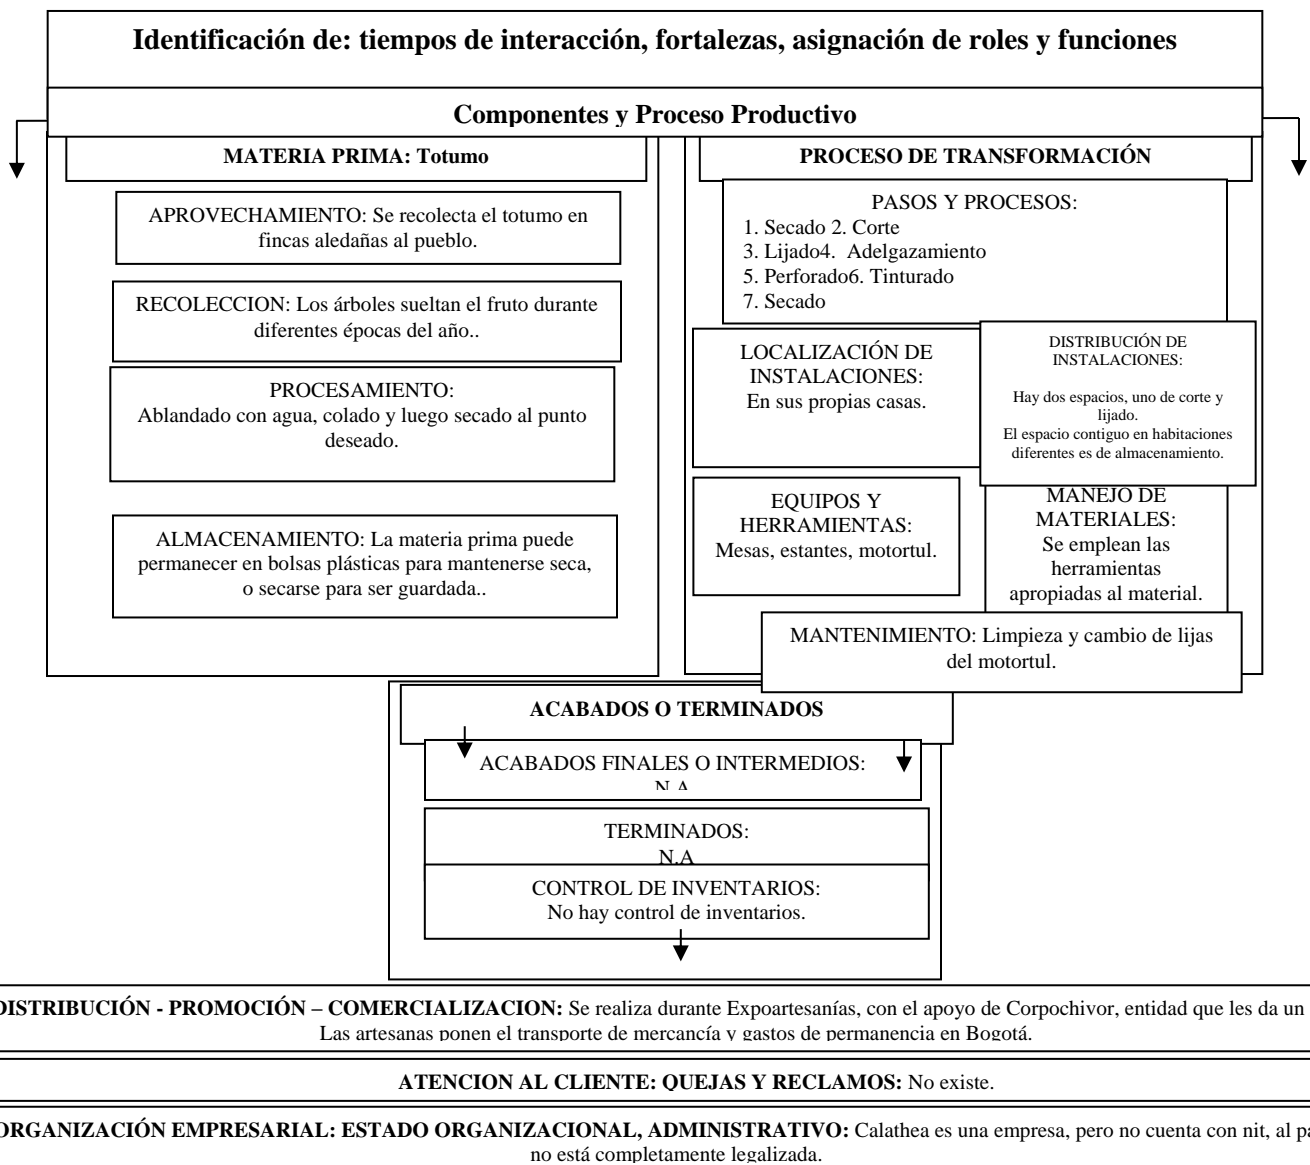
Identificación de: tiempos de interacción, fortalezas, asignación de roles y funciones

Componentes y Proceso Productivo

MATERIA PRIMA: Totumo

APROVECHAMIENTO: Se recolecta el totumo en fincas aledañas al pueblo.

RECOLECCION: Los árboles sueltan el fruto durante diferentes épocas del año..

PROCESAMIENTO: Ablandado con agua, colado y luego secado al punto deseado.

ALMACENAMIENTO: La materia prima puede permanecer en bolsas plásticas para mantenerse seca, o secarse para ser guardada..

PROCESO DE TRANSFORMACIÓN

PASOS Y PROCESOS:
1. Secado 2. Corte
3. Lijado4. Adelgazamiento
5. Perforado6. Tinturado
7. Secado

LOCALIZACIÓN DE INSTALACIONES: En sus propias casas.

DISTRIBUCIÓN DE INSTALACIONES:
Hay dos espacios, uno de corte y lijado.
El espacio contiguo en habitaciones diferentes es de almacenamiento.

EQUIPOS Y HERRAMIENTAS: Mesas, estantes, motortul.

MANEJO DE MATERIALES: Se emplean las herramientas apropiadas al material.

MANTENIMIENTO: Limpieza y cambio de lijas del motortul.

ACABADOS O TERMINADOS

ACABADOS FINALES O INTERMEDIOS: N.A

TERMINADOS: N.A

CONTROL DE INVENTARIOS: No hay control de inventarios.

DISTRIBUCIÓN - PROMOCIÓN – COMERCIALIZACION: Se realiza durante Expoartesanías, con el apoyo de Corpochivor, entidad que les da un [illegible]
Las artesanas ponen el transporte de mercancía y gastos de permanencia en Bogotá.

ATENCION AL CLIENTE: QUEJAS Y RECLAMOS: No existe.

ORGANIZACIÓN EMPRESARIAL: ESTADO ORGANIZACIONAL, ADMINISTRATIVO: Calathea es una empresa, pero no cuenta con nit, al pa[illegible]
no está completamente legalizada.